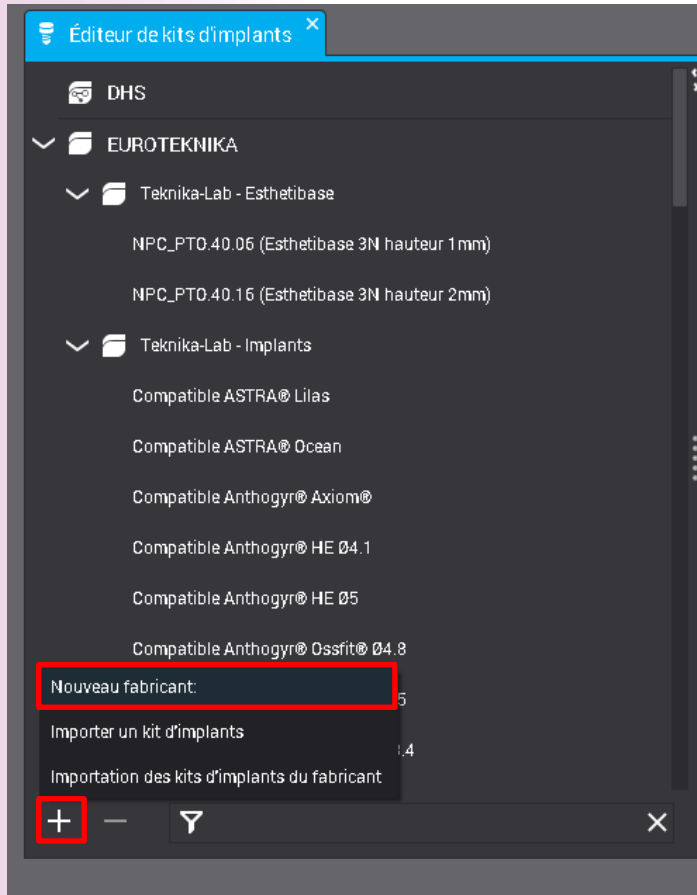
Éditeur de kits d'implants ×

DHS

EUROTEKNIKA

Teknika-Lab - Esthetibase

NPC_PTO.40.06 (Esthetibase 3N hauteur 1mm)

NPC_PTO.40.16 (Esthetibase 3N hauteur 2mm)

Teknika-Lab - Implants

Compatible ASTRA® Lilas

Compatible ASTRA® Ocean

Compatible Anthogyr® Axiom®

Compatible Anthogyr® HE Ø4.1

Compatible Anthogyr® HE Ø5

Compatible Anthogyr® Ossfit® Ø4.8

Nouveau fabricant:

Importer un kit d'implants

Importation des kits d'implants du fabricant

+ −

×